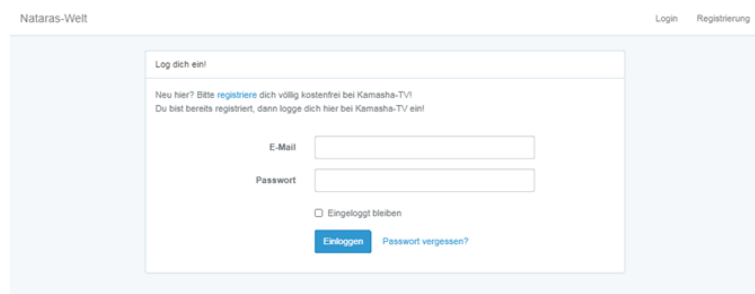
Nataras-Welt

Login Registrierung

Log dich ein!

Neu hier? Bitte registriere dich völlig kostenfrei bei Kamasha-TV!
Du bist bereits registriert, dann logge dich hier bei Kamasha-TV ein!

E-Mail

Passwort

Eingeloggt bleiben

Einloggen Passwort vergessen?